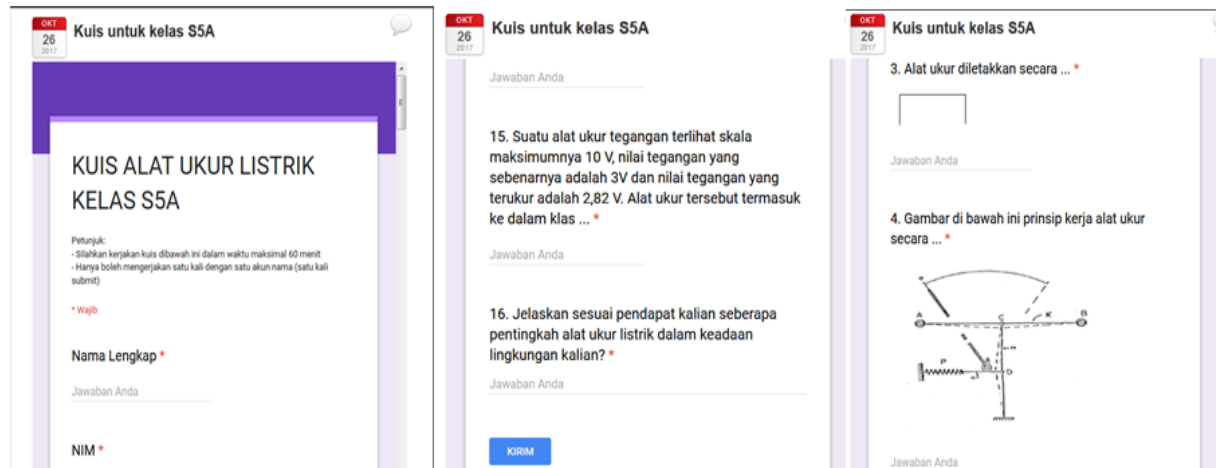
OKT
26
2017
Kuis untuk kelas S5A

KUIS ALAT UKUR LISTRIK KELAS S5A

Petunjuk:
- Silahkan kerjakan kuis dibawah ini dalam waktu maksimal 60 menit
- Hanya boleh mengerjakan satu kali dengan satu akun nama (satu kali submit)

* Wajib

Nama Lengkap *

Jawaban Anda

NIM *

OKT
26
2017
Kuis untuk kelas S5A

Jawaban Anda

15. Suatu alat ukur tegangan terlihat skala maksimumnya 10 V, nilai tegangan yang sebenarnya adalah 3V dan nilai tegangan yang terukur adalah 2,82 V. Alat ukur tersebut termasuk ke dalam klas ... *

Jawaban Anda

16. Jelaskan sesuai pendapat kalian seberapa pentingkah alat ukur listrik dalam keadaan lingkungan kalian? *

Jawaban Anda

KIRIM

OKT
26
2017
Kuis untuk kelas S5A

3. Alat ukur diletakkan secara ... *

Jawaban Anda

4. Gambar di bawah ini prinsip kerja alat ukur secara ... *

A
C
K
B
P
O

Jawaban Anda